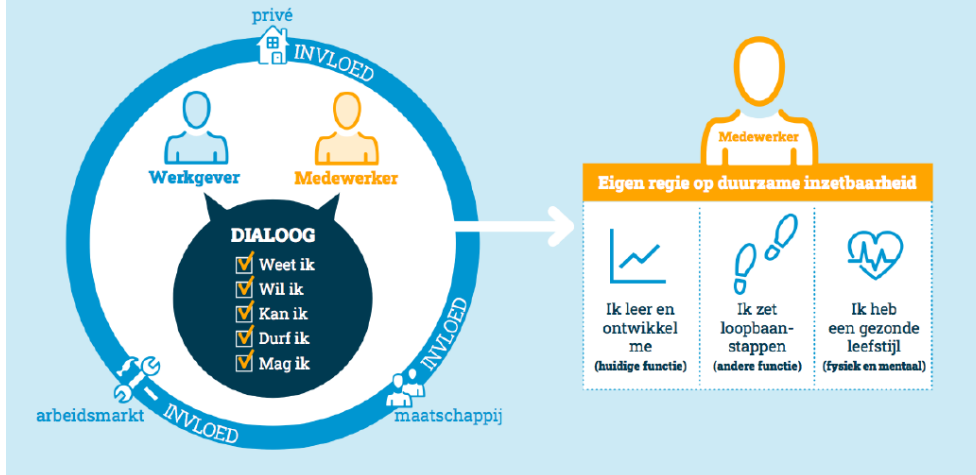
privé

INVLOED

Werkgever

Medewerker

DIALOOG
Weet ik
Wil ik
Kan ik
Durf ik
Mag ik

INVLOED

arbeidsmarkt

INVLOED

maatschappij

Medewerker

Eigen regie op duurzame inzetbaarheid

| Ik leer en ontwikkel me (huidige functie) | Ik zet loopbaanstappen (andere functie) | Ik heb een gezonde leefstijl (fysiek en mentaal) |
|---|---|---|